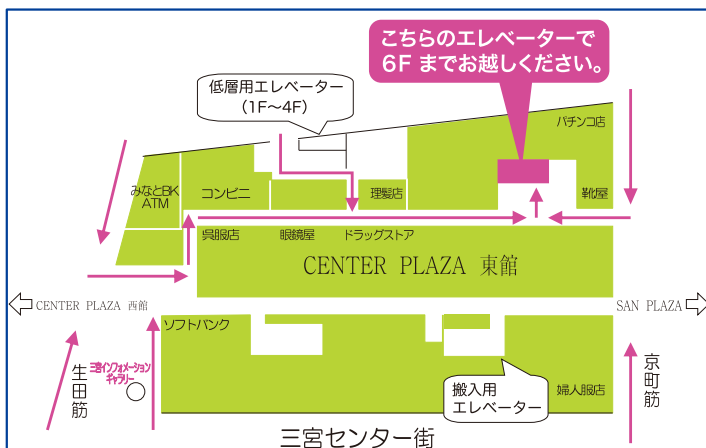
こちらのエレベーターで
6F までお越しください。

低層用エレベーター
（1F〜4F）

パチンコ店

みなとBK
ATM

コンビニ

理髪店

靴屋

呉服店

眼鏡屋

ドラッグストア

CENTER PLAZA 東館

CENTER PLAZA 西館

SAN PLAZA

ソフトバンク

三宮インフォメーションギャラリー

生田筋

搬入用
エレベーター

婦人服店

京町筋

三宮センター街